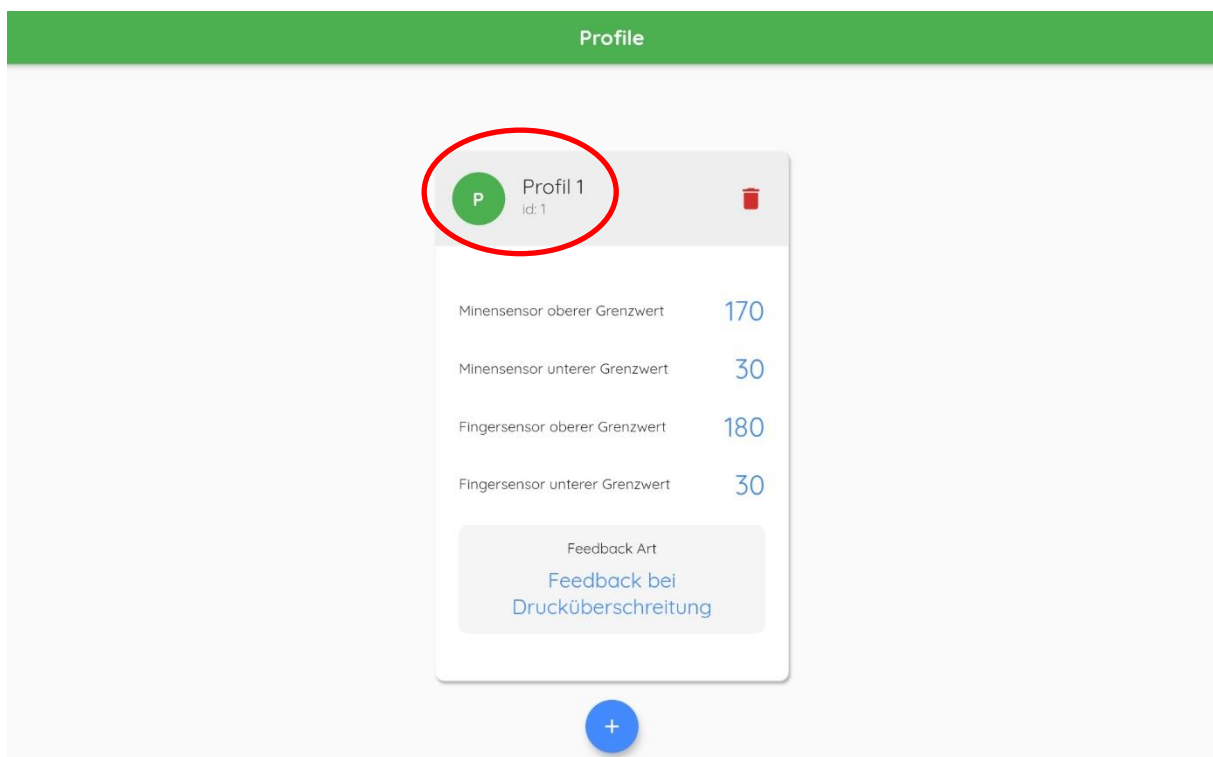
Profile

P

Profil 1
id: 1

Minensensor oberer Grenzwert 170

Minensensor unterer Grenzwert 30

Fingersensor oberer Grenzwert 180

Fingersensor unterer Grenzwert 30

Feedback Art
Feedback bei Drucküberschreitung

+